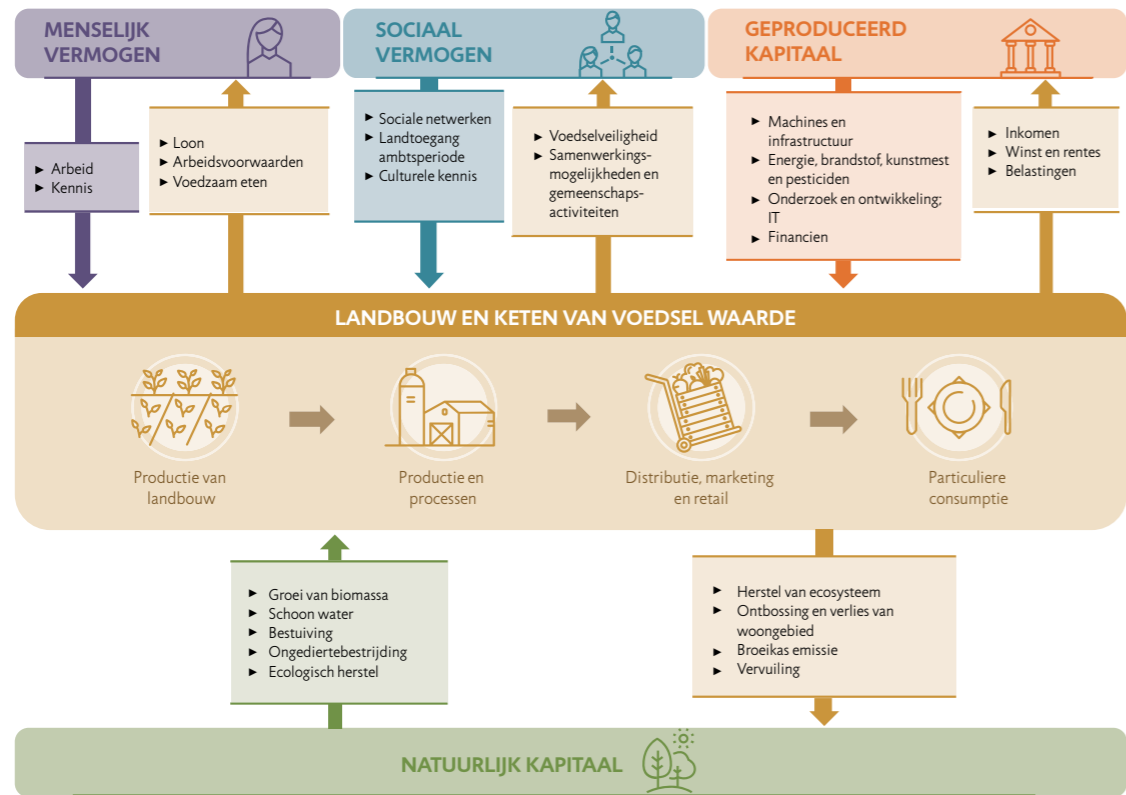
MENSELIJK VERMOGEN

SOCIAAL VERMOGEN

GEPRODUCEERD KAPITAAL

► Arbeid
► Kennis

► Loon
► Arbeidsvoorwaarden
► Voedzaam eten

► Sociale netwerken
► Landtoegang ambtsperiode
► Culturele kennis

► Voedselveiligheid
► Samenwerkingsmogelijkheden en gemeenschapsactiviteiten

► Machines en infrastructuur
► Energie, brandstof, kunstmest en pesticiden
► Onderzoek en ontwikkeling; IT
► Financien

► Inkomen
► Winst en rentes
► Belastingen

LANDBOUW EN KETEN VAN VOEDSEL WAARDE

Productie van landbouw

Productie en processen

Distributie, marketing en retail

Particuliere consumptie

► Groei van biomassa
► Schoon water
► Bestuiving
► Ongediertebestrijding
► Ecologisch herstel

► Herstel van ecosysteem
► Ontbossing en verlies van woongebied
► Broeikas emissie
► Vervuiling

NATUURLIJK KAPITAAL